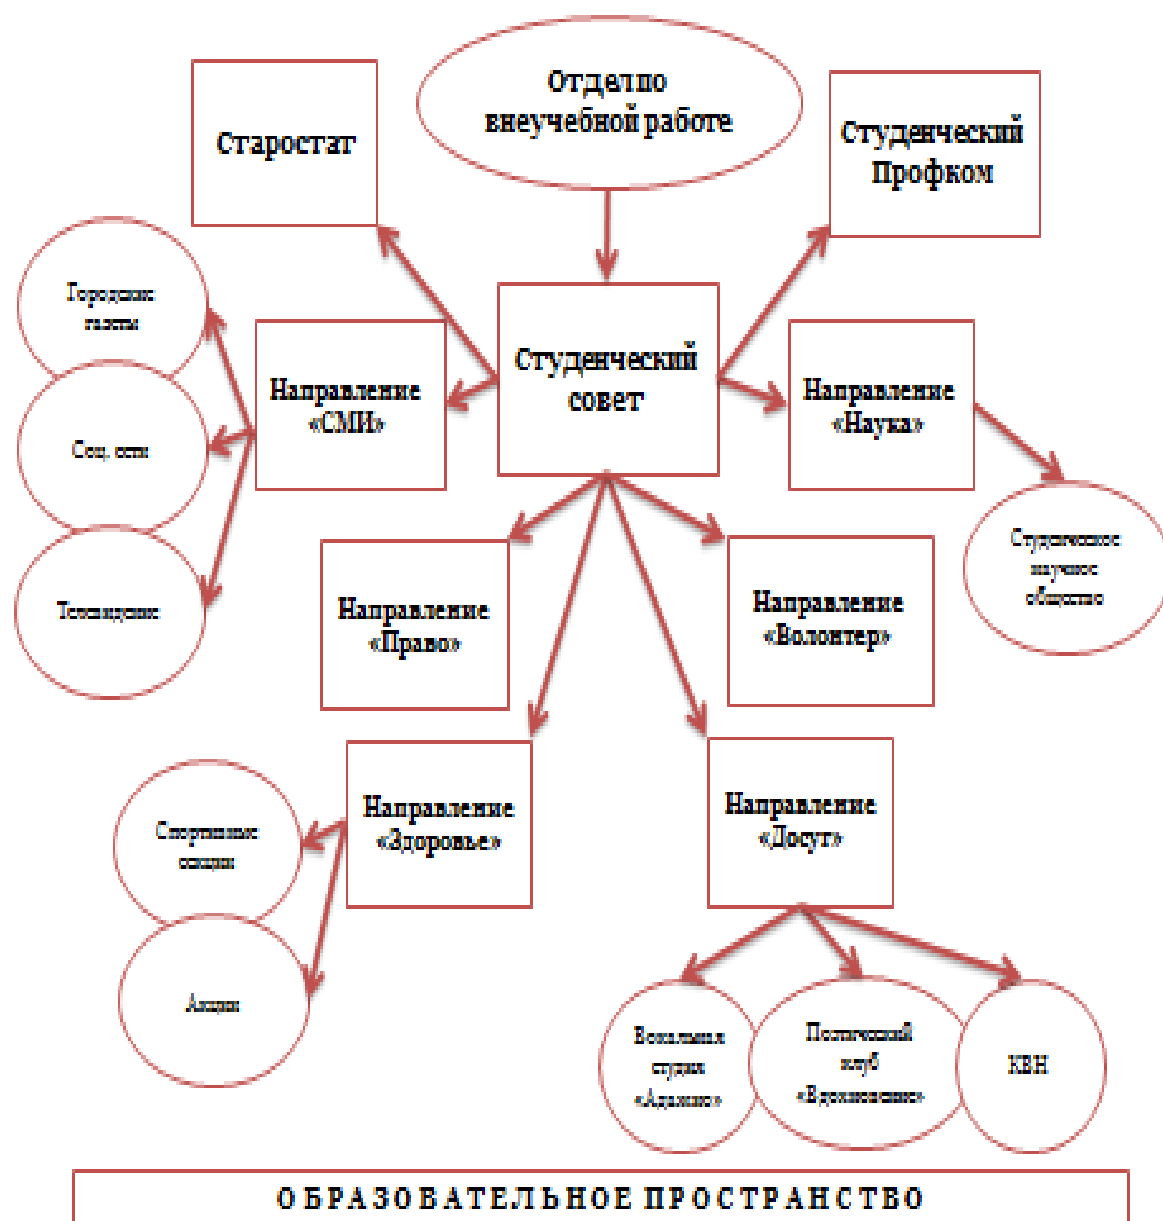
Отдел по внеучебной работе

Старостат

Студенческий Профком

Студенческий совет

Направление «СМИ»

Городские газеты

Соц. сети

Телевидение

Направление «Наука»

Студенческое научное общество

Направление «Право»

Направление «Волонтер»

Направление «Здоровье»

Спортивные секции

Акции

Направление «Досуг»

Вокальная студия «Адажио»

Поэтический клуб «Вдохновение»

КВН

ОБРАЗОВАТЕЛЬНОЕ ПРОСТРАНСТВО